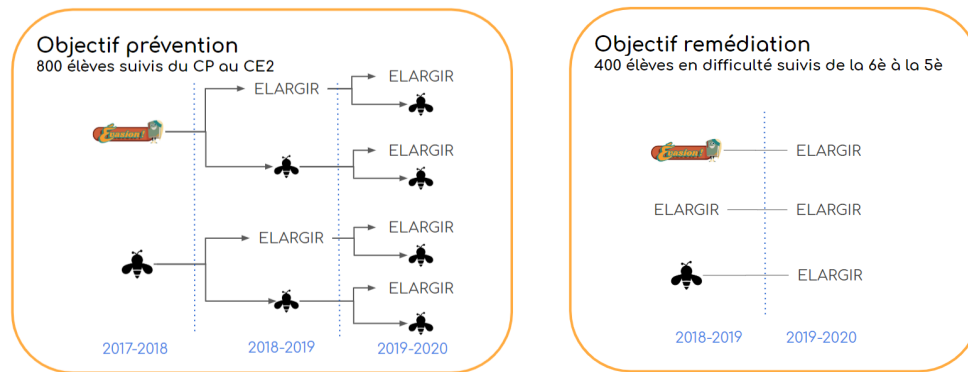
Objectif prévention
800 élèves suivis du CP au CE2

Eclosion !

ELARGIR

ELARGIR

ELARGIR

ELARGIR

ELARGIR

ELARGIR

2017-2018

2018-2019

2019-2020

Objectif remédiation
400 élèves en difficulté suivis de la 6è à la 5è

Eclosion !

ELARGIR

ELARGIR

ELARGIR

ELARGIR

2018-2019

2019-2020